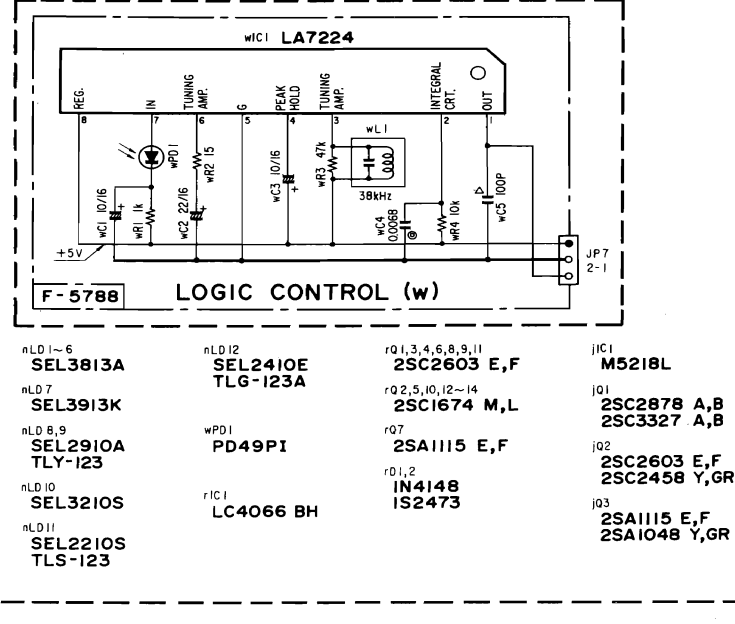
wIC1 LA7224

REG. 8
IN 7
TUNING AMP. 6
G 5
PEAK HOLD 4
TUNING AMP. 3
INTEGRAL CRT. 2
OUT 1

wPD1
wR1 1k
wC1 10/16
wC2 22/16
wR2 15
wC3 10/16
wR3 47k
wL1
38kHz
wC4 0.0068
wR4 10k
wC5 100P
+5V
JP7 2-1

F-5788 LOGIC CONTROL (w)

nLD1~6
SEL3813A

nLD7
SEL3913K

nLD8,9
SEL2910A
TLY-123

nLD10
SEL3210S

nLD11
SEL2210S
TLS-123

nLD12
SEL2410E
TLG-123A

wPD1
PD49PI

rIC1
LC4066 BH

rQ1,3,4,6,8,9,11
2SC2603 E,F

rQ2,5,10,12~14
2SC1674 M,L

rQ7
2SA1115 E,F

rD1,2
1N4148
1S2473

jIC1
M5218L

jQ1
2SC2878 A,B
2SC3327 A,B

jQ2
2SC2603 E,F
2SC2458 Y,GR

jQ3
2SA1115 E,F
2SA1048 Y,GR